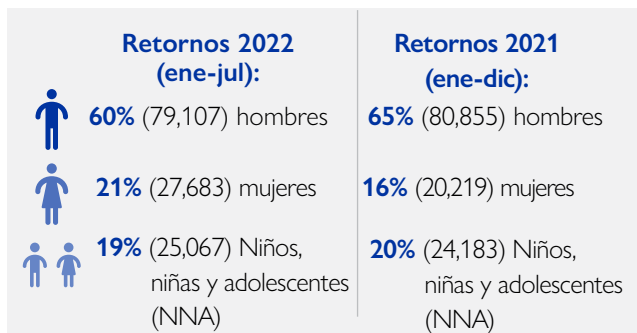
Retornos 2022 (ene-jul):

60% (79,107) hombres

21% (27,683) mujeres

19% (25,067) Niños, niñas y adolescentes (NNA)

Retornos 2021 (ene-dic):

65% (80,855) hombres

16% (20,219) mujeres

20% (24,183) Niños, niñas y adolescentes (NNA)